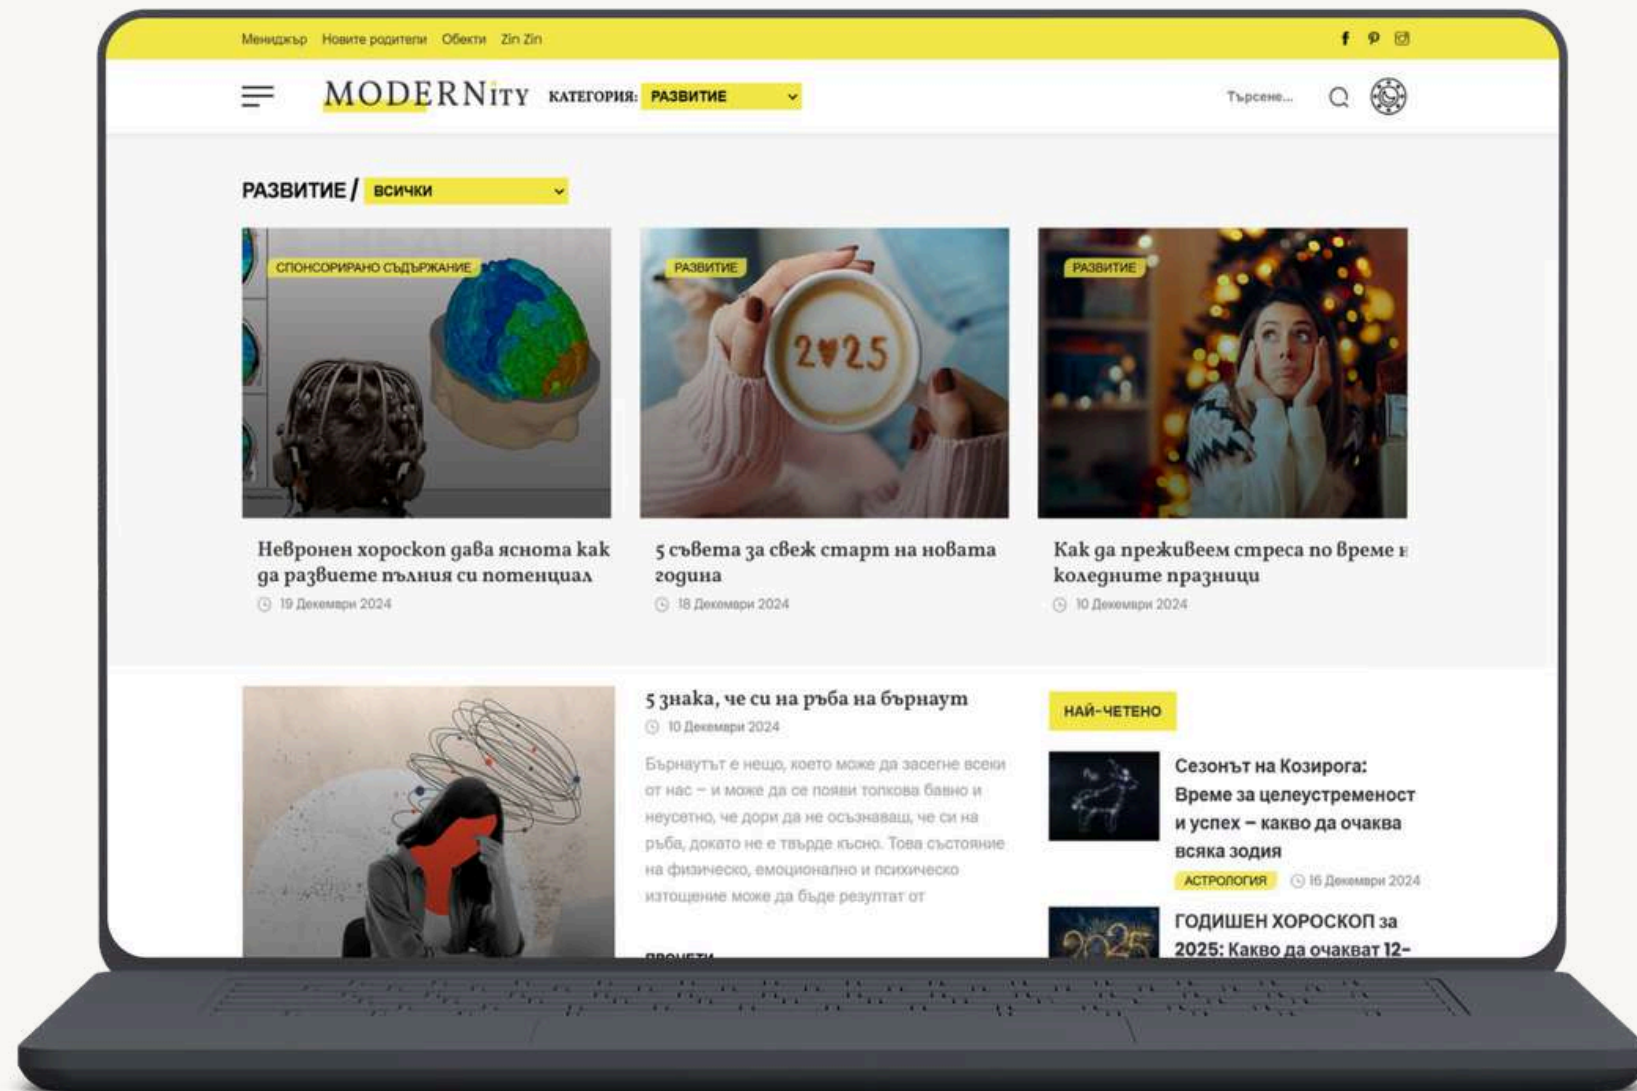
Мениджър Новите родители Обекти Zin Zin

MODERNity КАТЕГОРИЯ: РАЗВИТИЕ

Търсене...

РАЗВИТИЕ / ВСИЧКИ

СПОНСОРИРАНО СЪДЪРЖАНИЕ

Невронен хороскоп дава яснота как да развиете пълния си потенциал

19 Декември 2024

РАЗВИТИЕ

2025

5 съвета за свеж старт на новата година

18 Декември 2024

РАЗВИТИЕ

Как да преживеем стреса по време н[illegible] коледните празници

10 Декември 2024

5 знака, че си на ръба на бърнаут

10 Декември 2024

Бърнаутът е нещо, което може да засегне всеки от нас – и може да се появи толкова бавно и неусетно, че дори да не осъзнаваш, че си на ръба, докато не е твърде късно. Това състояние на физическо, емоционално и психическо изтощение може да бъде резултат от

ПРОЧЕТИ

НАЙ-ЧЕТЕНО

Сезонът на Козирога: Време за целеустременост и успех – какво да очаква всяка зодия

АСТРОЛОГИЯ 16 Декември 2024

2025

ГОДИШЕН ХОРОСКОП за 2025: Какво да очакват 12-